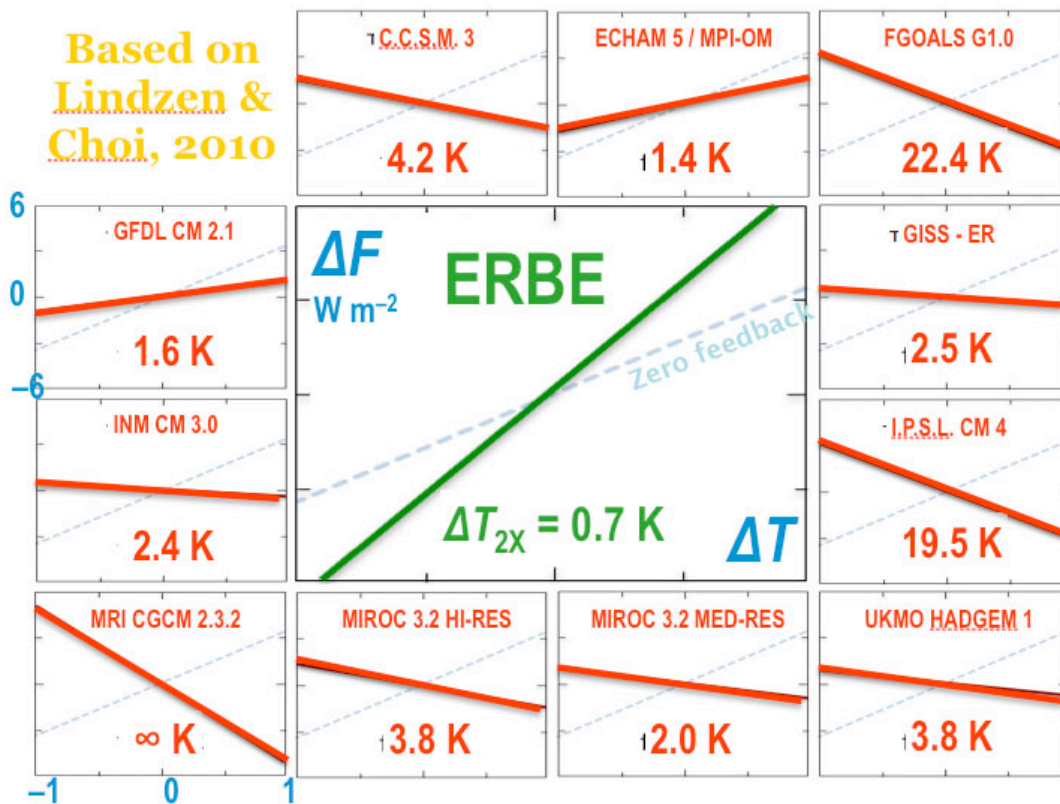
Based on Lindzen & Choi, 2010

C.C.S.M. 3
4.2 K

ECHAM 5 / MPI-OM
1.4 K

FGOALS G1.0
22.4 K

6
0
−6

GFDL CM 2.1
1.6 K

$\Delta F$
W m$^{-2}$

ERBE

Zero feedback

$\Delta T_{2X}$ = 0.7 K

$\Delta T$

GISS - ER
2.5 K

INM CM 3.0
2.4 K

I.P.S.L. CM 4
19.5 K

MRI CGCM 2.3.2
∞ K

MIROC 3.2 HI-RES
3.8 K

MIROC 3.2 MED-RES
2.0 K

UKMO HADGEM 1
3.8 K

−1
0
1